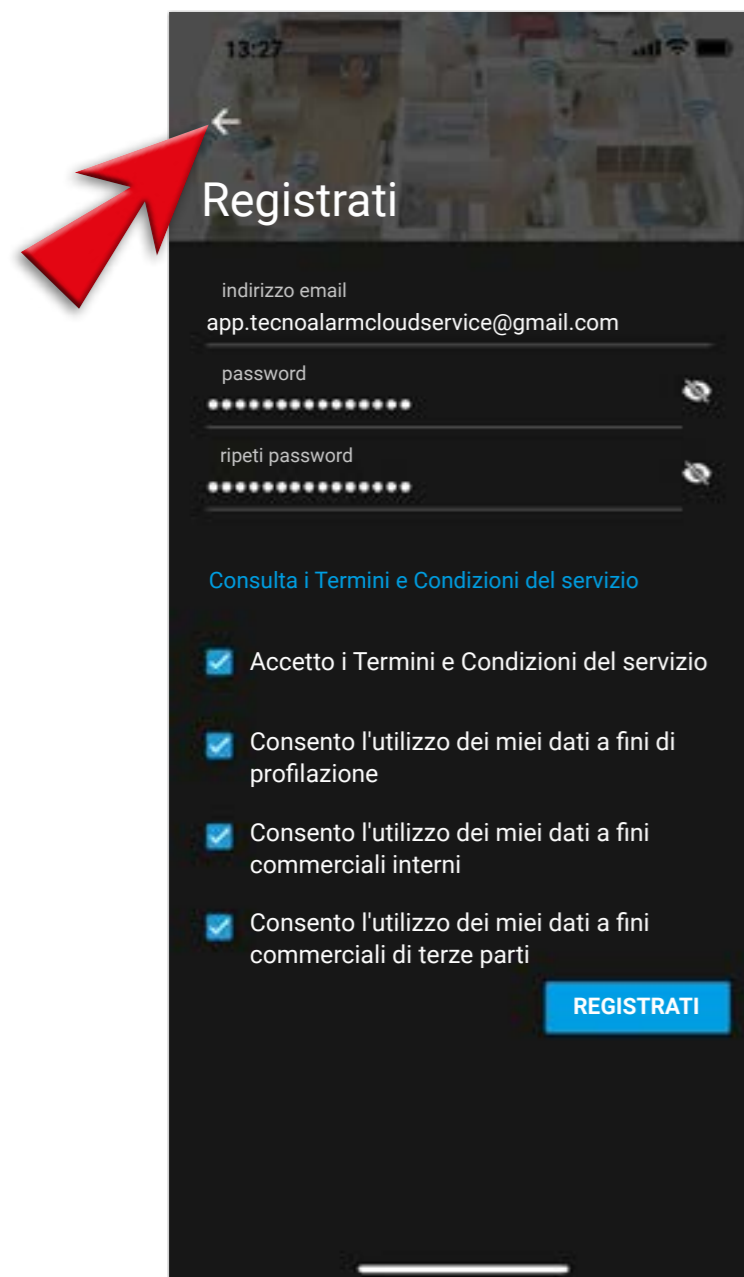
13:27

Registrati

indirizzo email
app.tecnoalarmcloudservice@gmail.com

password
••••••••••••••••

ripeti password
••••••••••••••••

Consulta i Termini e Condizioni del servizio

Accetto i Termini e Condizioni del servizio

Consento l'utilizzo dei miei dati a fini di profilazione

Consento l'utilizzo dei miei dati a fini commerciali interni

Consento l'utilizzo dei miei dati a fini commerciali di terze parti

REGISTRATI